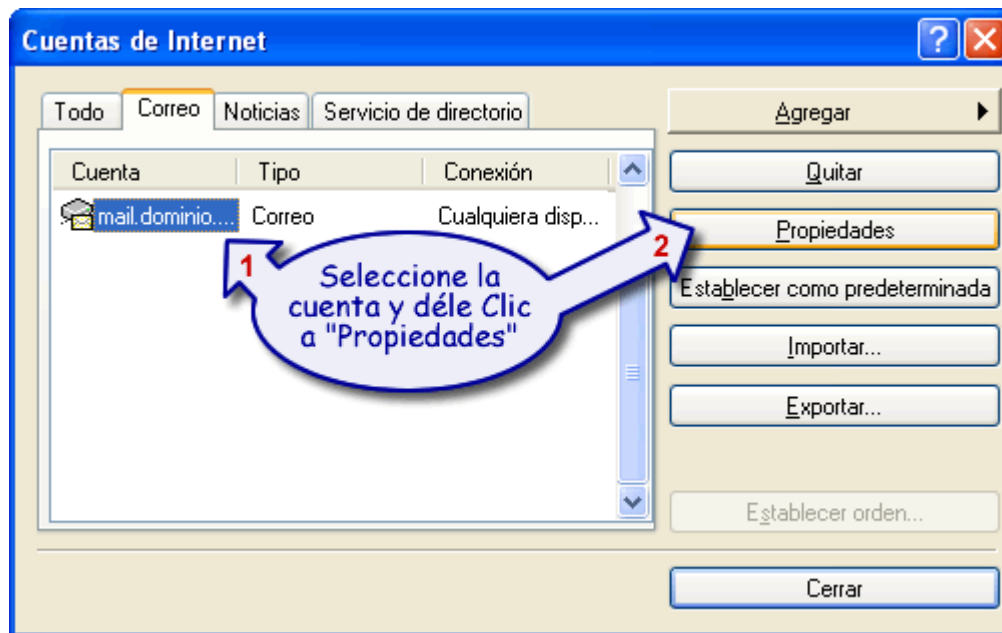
Cuentas de Internet

Todo | Correo | Noticias | Servicio de directorio

| Cuenta | Tipo | Conexión |
|---|---|---|
| mail.dominio.... | Correo | Cualquiera disp... |

1

Seleccione la cuenta y déle Clic a "Propiedades"

2

Agregar

Quitar

Propiedades

Establecer como predeterminada

Importar...

Exportar...

Establecer orden...

Cerrar